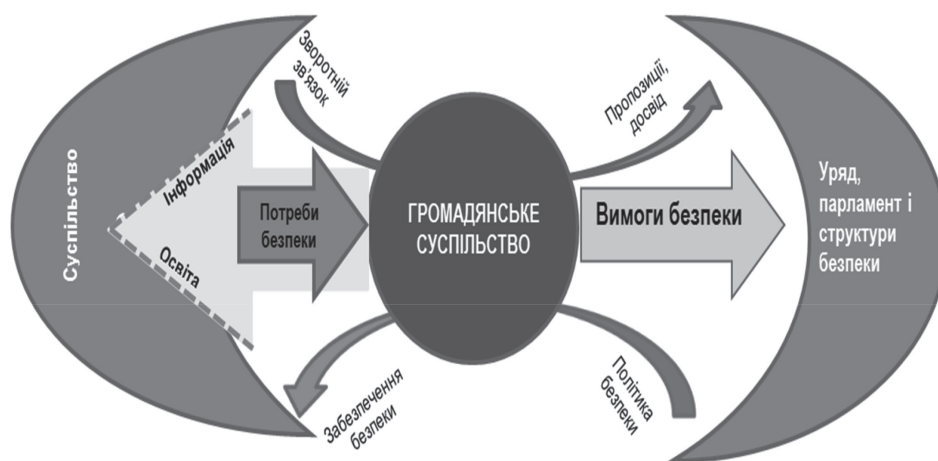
Суспільство

Інформація

Освіта

Зворотній зв'язок

Потреби безпеки

ГРОМАДЯНСЬКЕ СУСПІЛЬСТВО

Пропозиції, досвід

Вимоги безпеки

Уряд, парламент і структури безпеки

Забезпечення безпеки

Політика безпеки